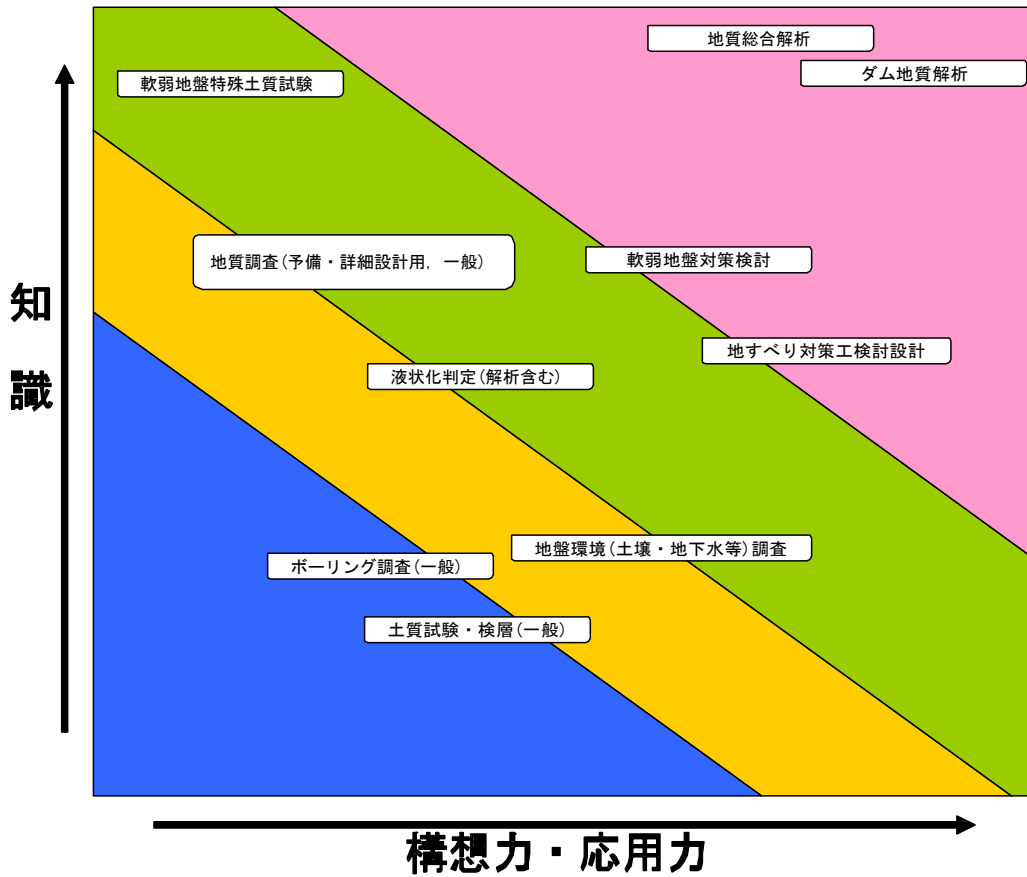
地質総合解析

ダム地質解析

軟弱地盤特殊土質試験

知識

地質調査(予備・詳細設計用，一般)

軟弱地盤対策検討

地すべり対策工検討設計

液状化判定(解析含む)

地盤環境(土壌・地下水等)調査

ボーリング調査(一般)

土質試験・検層(一般)

構想力・応用力